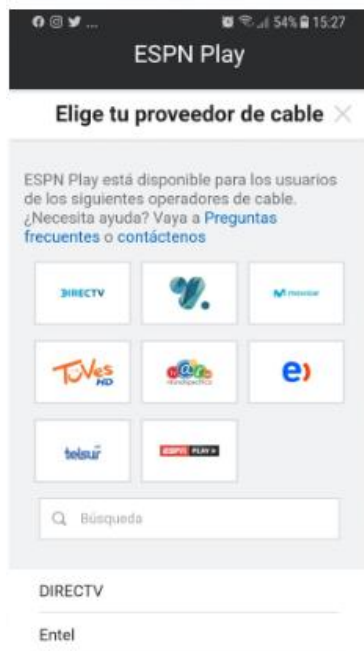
54% 15:27

ESPN Play

Elige tu proveedor de cable

ESPN Play está disponible para los usuarios de los siguientes operadores de cable. ¿Necesita ayuda? Vaya a Preguntas frecuentes o contáctenos

DIRECTV

movistar

TuVes HD

mundopacífico

e)

telsur

ESPN PLAY

Búsqueda

DIRECTV

Entel